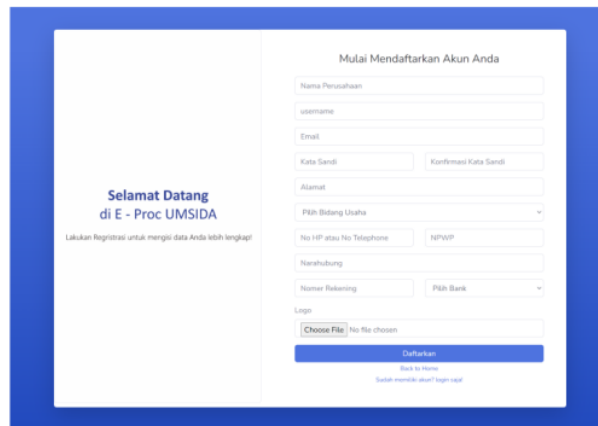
Selamat Datang
di E - Proc UMSIDA

Lakukan Regristrasi untuk mengisi data Anda lebih lengkap!

Mulai Mendaftarkan Akun Anda

Nama Perusahaan

username

Email

Kata Sandi

Konfirmasi Kata Sandi

Alamat

Pilih Bidang Usaha

No HP atau No Telephone

NPWP

Narahubung

Nomer Rekening

Pilih Bank

Logo

Choose File No file chosen

Daftarkan

Back to Home

Sudah memiliki akun? login saja!